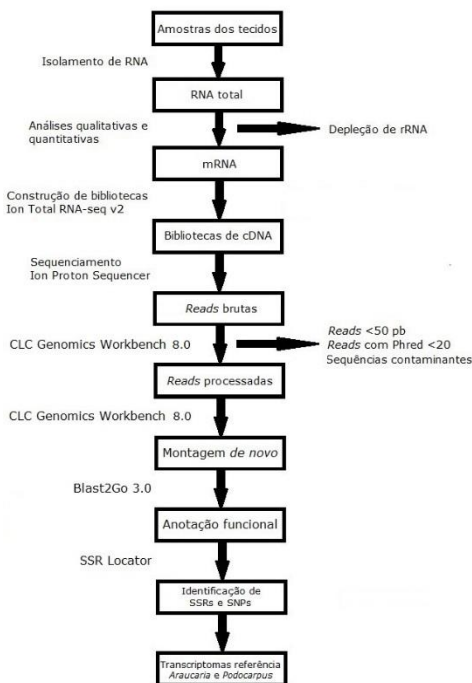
Amostras dos tecidos

Isolamento de RNA

RNA total

Análises qualitativas e quantitativas

Depleção de rRNA

mRNA

Construção de bibliotecas Ion Total RNA-seq v2

Bibliotecas de cDNA

Sequenciamento Ion Proton Sequencer

Reads brutas

CLC Genomics Workbench 8.0

Reads <50 pb
Reads com Phred <20
Sequências contaminantes

Reads processadas

CLC Genomics Workbench 8.0

Montagem de novo

Blast2Go 3.0

Anotação funcional

SSR Locator

Identificação de SSRs e SNPs

Transcriptomas referência Araucaria e Podocarpus